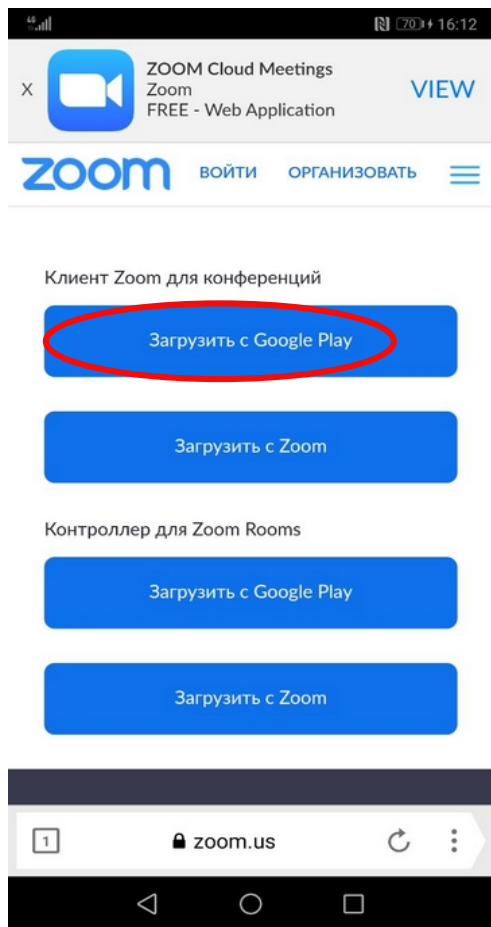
4G 70 16:12

X ZOOM Cloud Meetings
Zoom
FREE - Web Application
VIEW

zoom ВОЙТИ ОРГАНИЗОВАТЬ

Клиент Zoom для конференций

Загрузить с Google Play

Загрузить с Zoom

Контроллер для Zoom Rooms

Загрузить с Google Play

Загрузить с Zoom

1 zoom.us